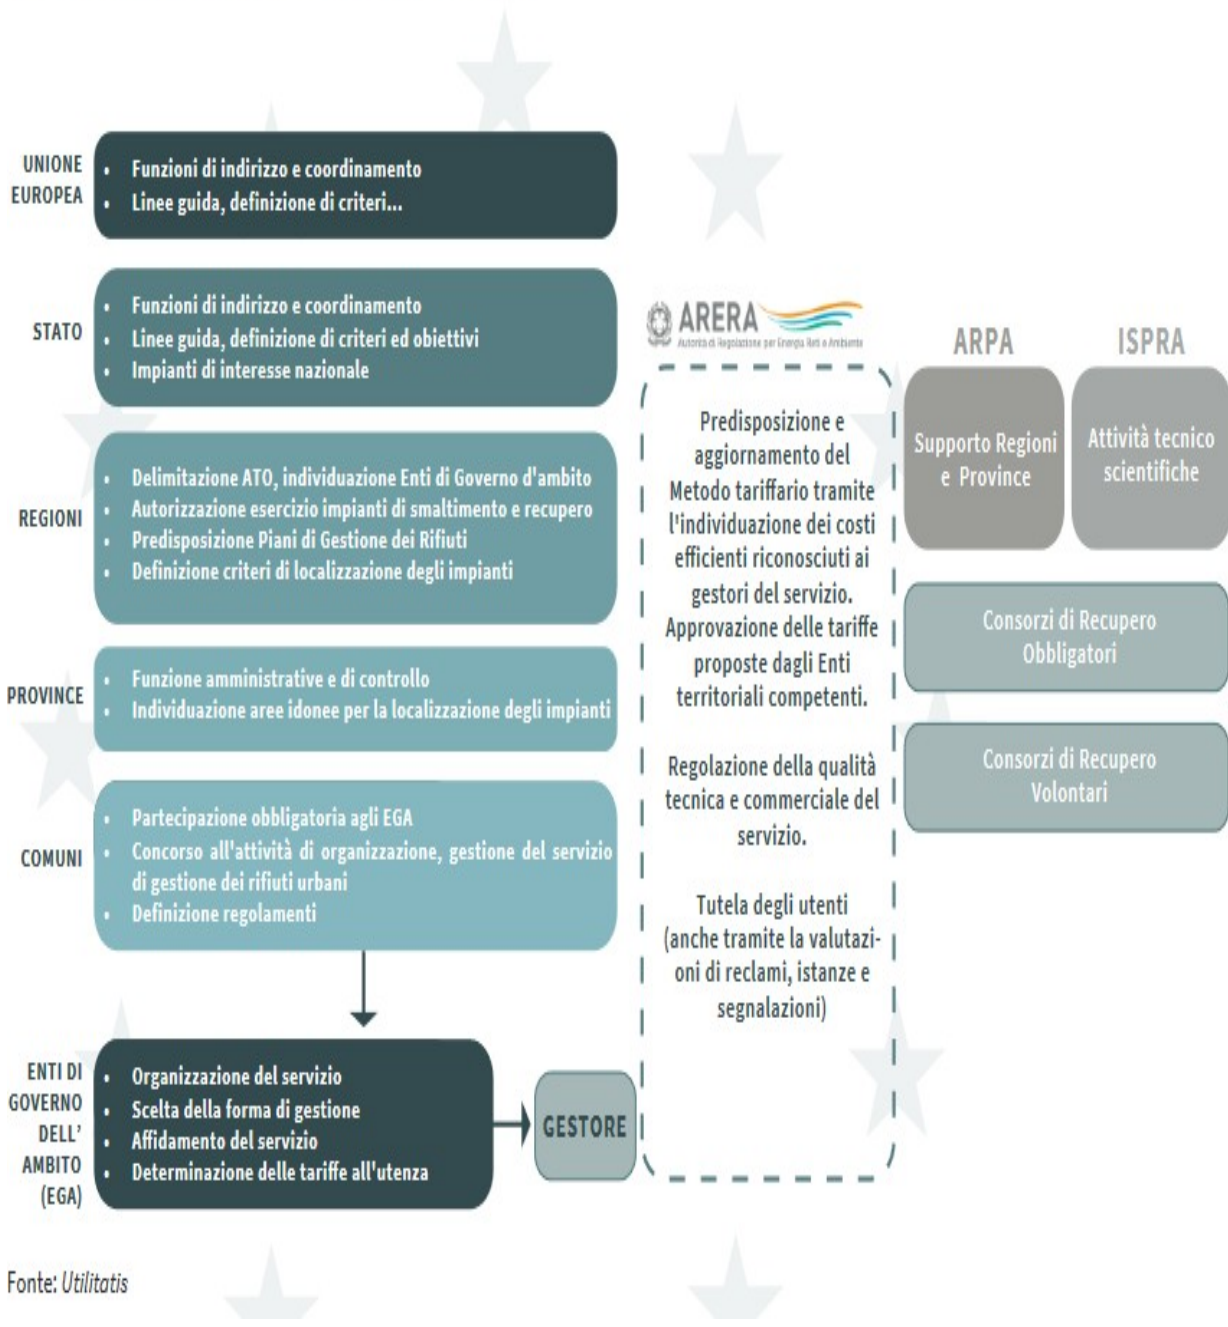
UNIONE EUROPEA
- Funzioni di indirizzo e coordinamento
- Linee guida, definizione di criteri...

STATO
- Funzioni di indirizzo e coordinamento
- Linee guida, definizione di criteri ed obiettivi
- Impianti di interesse nazionale

REGIONI
- Delimitazione ATO, individuazione Enti di Governo d'ambito
- Autorizzazione esercizio impianti di smaltimento e recupero
- Predisposizione Piani di Gestione dei Rifiuti
- Definizione criteri di localizzazione degli impianti

PROVINCE
- Funzione amministrative e di controllo
- Individuazione aree idonee per la localizzazione degli impianti

COMUNI
- Partecipazione obbligatoria agli EGA
- Concorso all'attività di organizzazione, gestione del servizio di gestione dei rifiuti urbani
- Definizione regolamenti

ENTI DI GOVERNO DELL' AMBITO (EGA)
- Organizzazione del servizio
- Scelta della forma di gestione
- Affidamento del servizio
- Determinazione delle tariffe all'utenza

GESTORE

ARERA
Autorità di Regolazione per Energia Reti e Ambiente

Predisposizione e aggiornamento del Metodo tariffario tramite l'individuazione dei costi efficienti riconosciuti ai gestori del servizio. Approvazione delle tariffe proposte dagli Enti territoriali competenti.

Regolazione della qualità tecnica e commerciale del servizio.

Tutela degli utenti (anche tramite la valutazioni di reclami, istanze e segnalazioni)

ARPA
Supporto Regioni e Province

ISPRA
Attività tecnico scientifiche

Consorzi di Recupero Obbligatori

Consorzi di Recupero Volontari

Fonte: Utilitatis